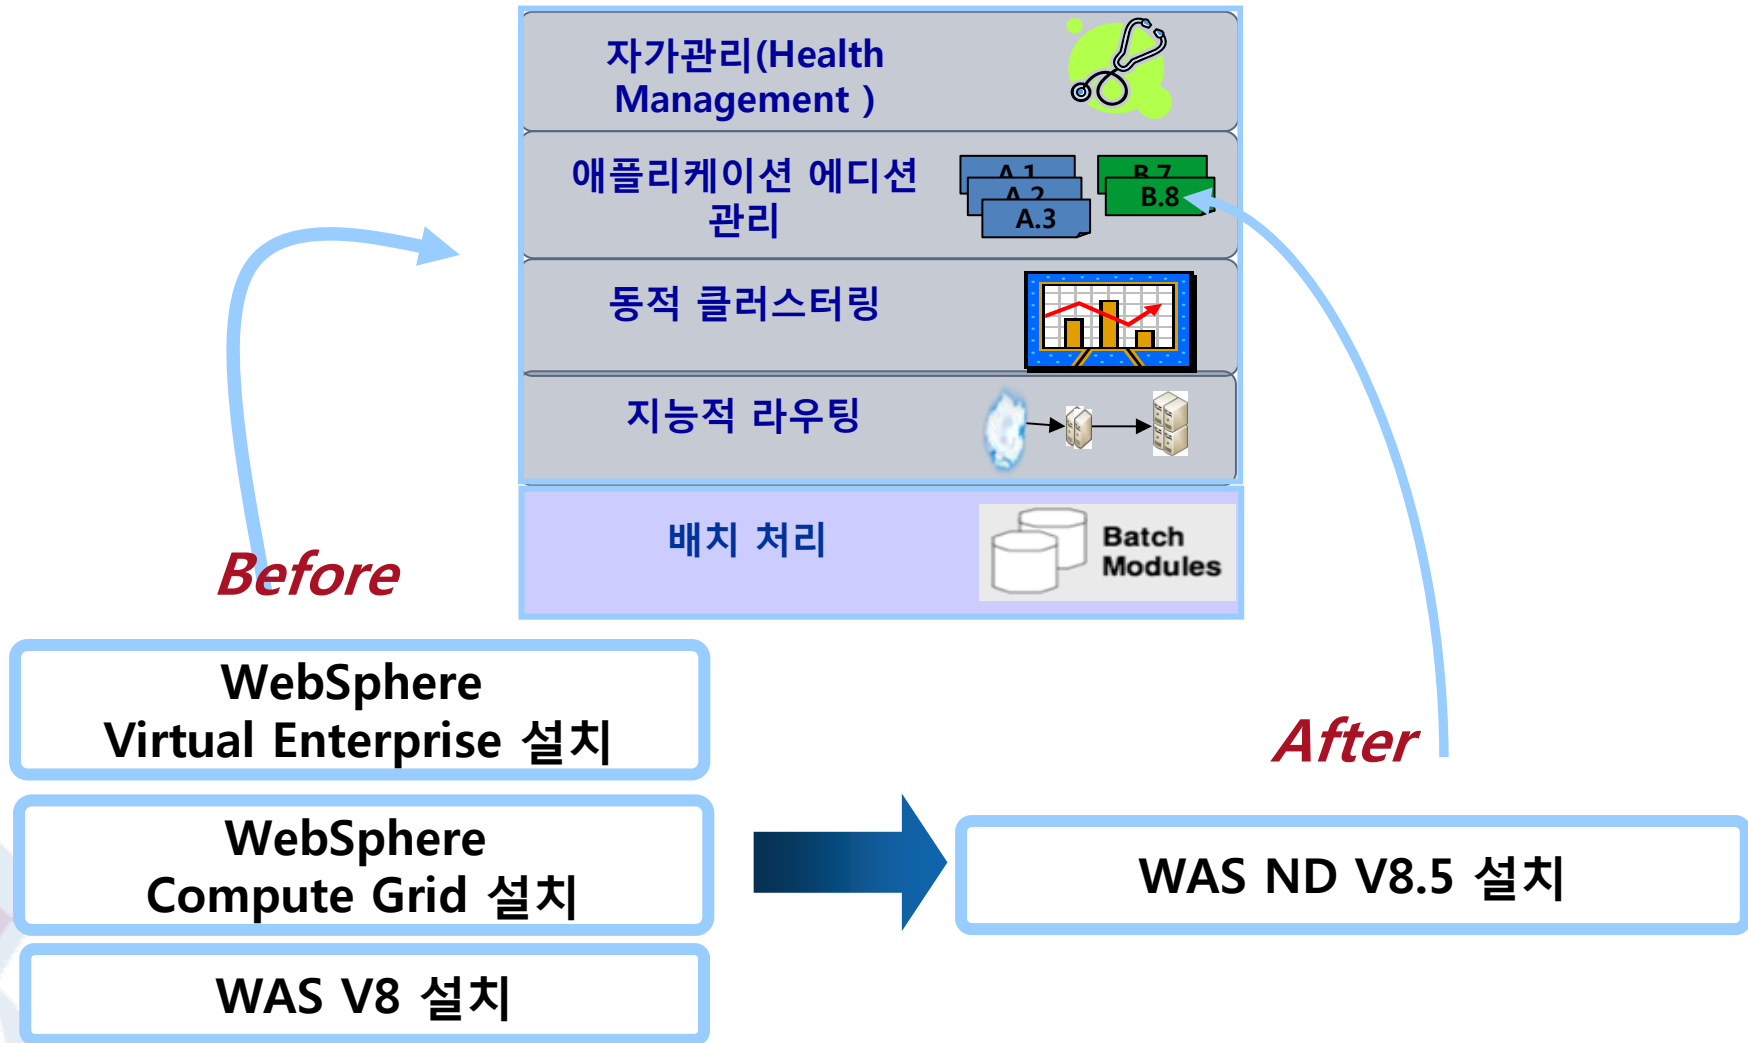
자가관리(Health Management )

애플리케이션 에디션 관리

A.1
A.2
A.3

B.7
B.8

동적 클러스터링

지능적 라우팅

배치 처리

Batch Modules

Before

WebSphere Virtual Enterprise 설치

WebSphere Compute Grid 설치

WAS V8 설치

After

WAS ND V8.5 설치